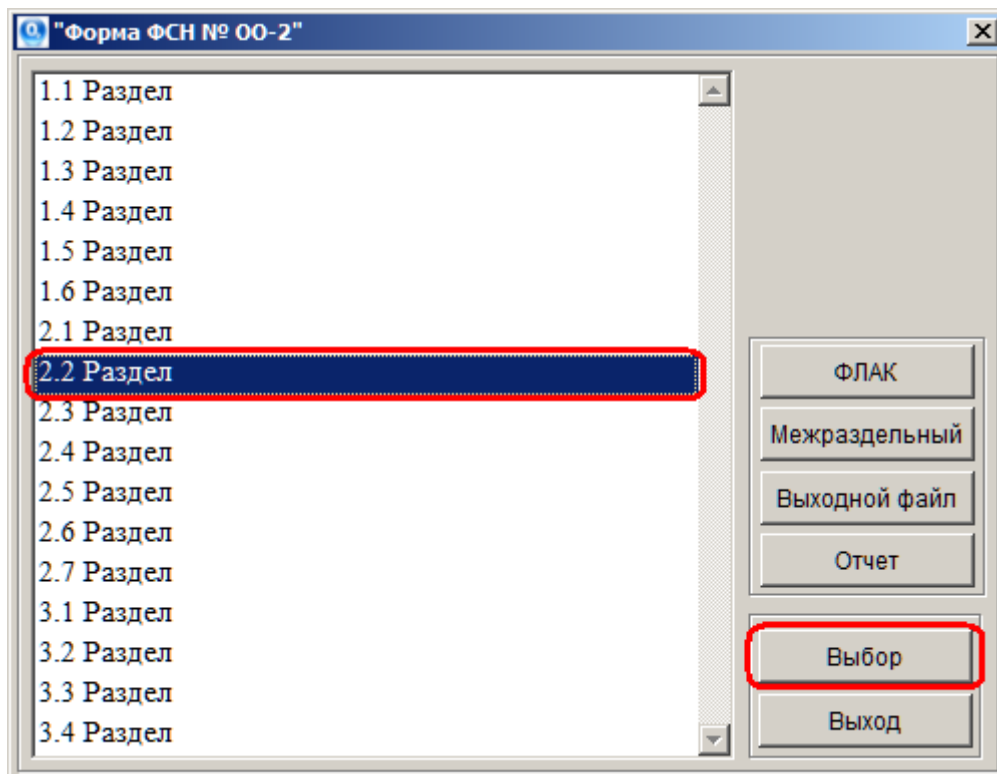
"Форма ФСН № ОО-2"

1.1 Раздел
1.2 Раздел
1.3 Раздел
1.4 Раздел
1.5 Раздел
1.6 Раздел
2.1 Раздел
2.2 Раздел
2.3 Раздел
2.4 Раздел
2.5 Раздел
2.6 Раздел
2.7 Раздел
3.1 Раздел
3.2 Раздел
3.3 Раздел
3.4 Раздел

ФЛАК
Межраздельный
Выходной файл
Отчет
Выбор
Выход